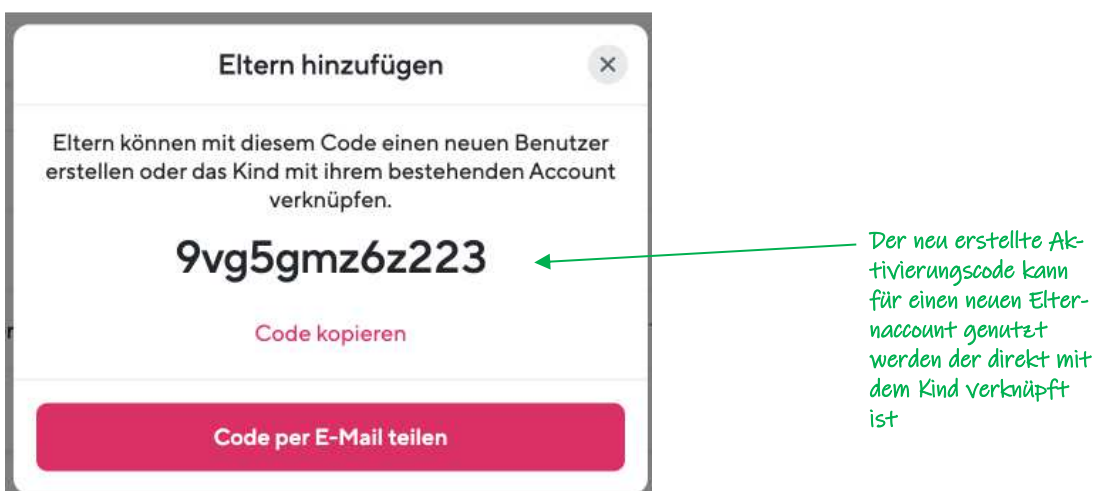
Eltern hinzufügen

×

Eltern können mit diesem Code einen neuen Benutzer erstellen oder das Kind mit ihrem bestehenden Account verknüpfen.

9vg5gmz6z223

Code kopieren

Code per E-Mail teilen

Der neu erstellte Aktivierungscode kann für einen neuen Elternaccount genutzt werden der direkt mit dem Kind verknüpft ist